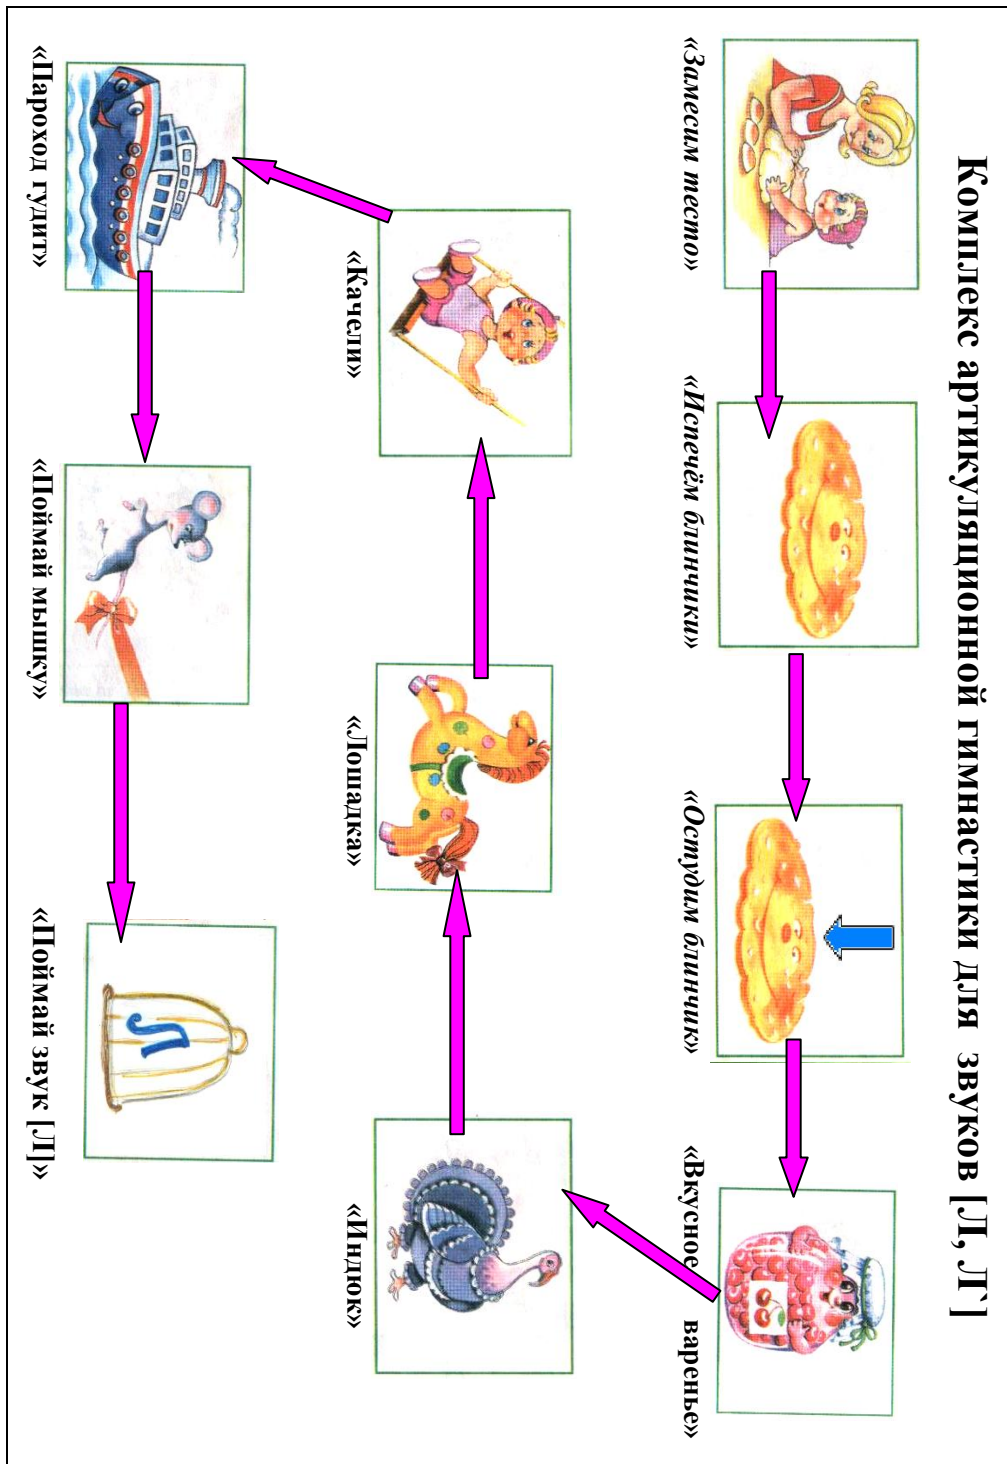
Комплекс артикуляционной гимнастики для звуков [Л, Ль]

«Замесим тесто»

«Испечём блинчики»

«Остудим блинчик»

«Вкусное варенье»

«Индюк»

«Лошадка»

«Качели»

«Пароход гудит»

«Поймай мышку»

«Поймай звук [Л]»

Л